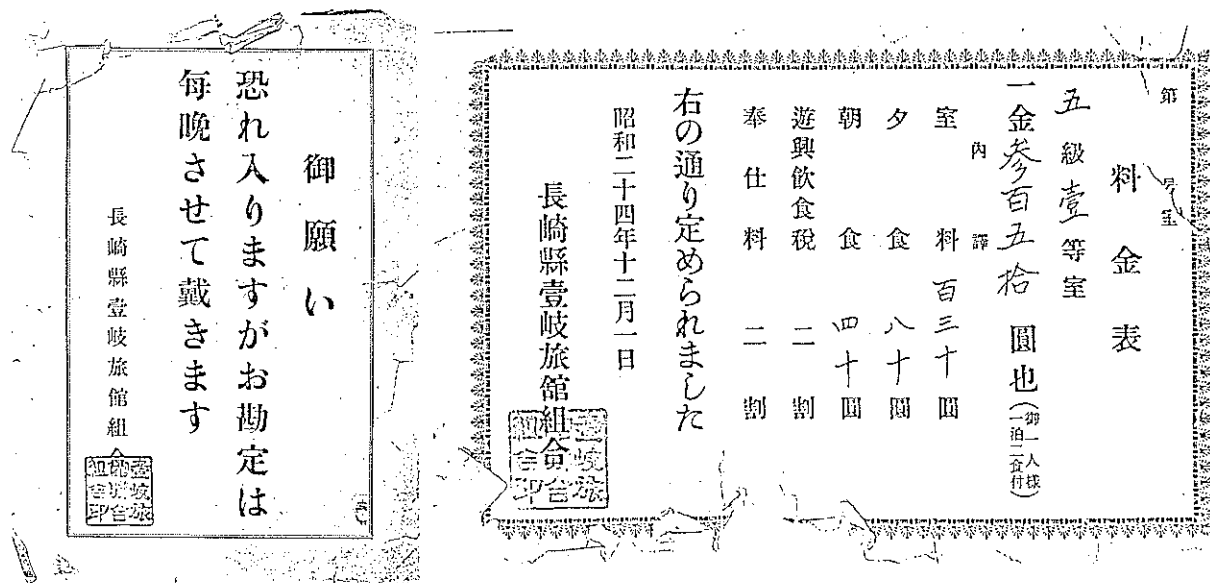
御願い

恐れ入りますがお勘定は毎晩させて戴きます

長崎縣壹岐旅館組合

壹岐旅館組合印

第　号室

料金表

五級壹等室

一金参百五拾圓也（御一人様一泊二食付）

内譯

室料　百三十圓

夕食　八十圓

朝食　四十圓

遊興飲食税　二割

奉仕料　二割

右の通り定められました

昭和二十四年十二月一日

長崎縣壹岐旅館組合

壹岐旅館組合印